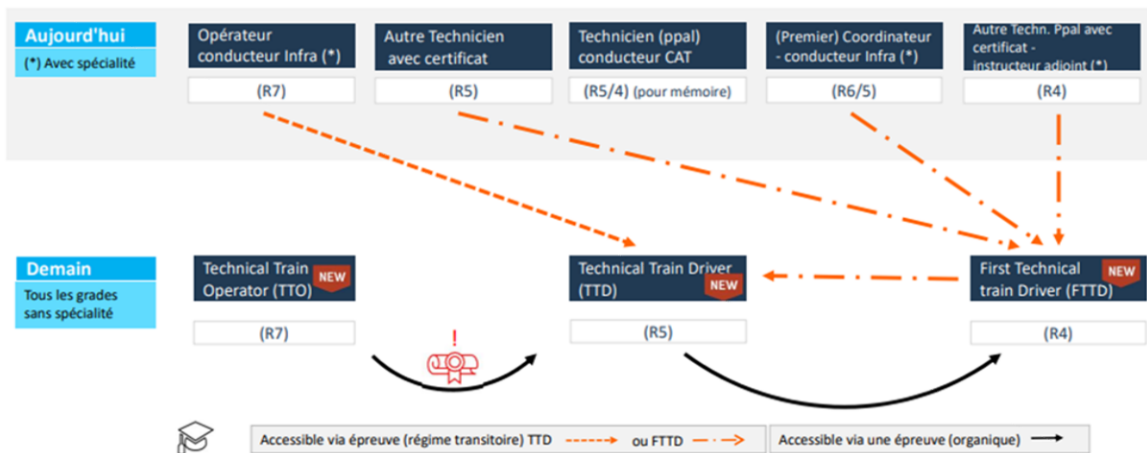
Aujourd'hui
(*) Avec spécialité

Opérateur conducteur Infra (*)
(R7)

Autre Technicien avec certificat
(R5)

Technicien (ppal) conducteur CAT
(R5/4) (pour mémoire)

(Premier) Coordinateur - conducteur Infra (*)
(R6/5)

Autre Techn. Ppal avec certificat - instructeur adjoint (*)
(R4)

Demain
Tous les grades sans spécialité

Technical Train Operator (TTO) NEW
(R7)

Technical Train Driver (TTD) NEW
(R5)

First Technical train Driver (FTTD) NEW
(R4)

!

Accessible via épreuve (régime transitoire) TTD ou FTTD
Accessible via une épreuve (organique)